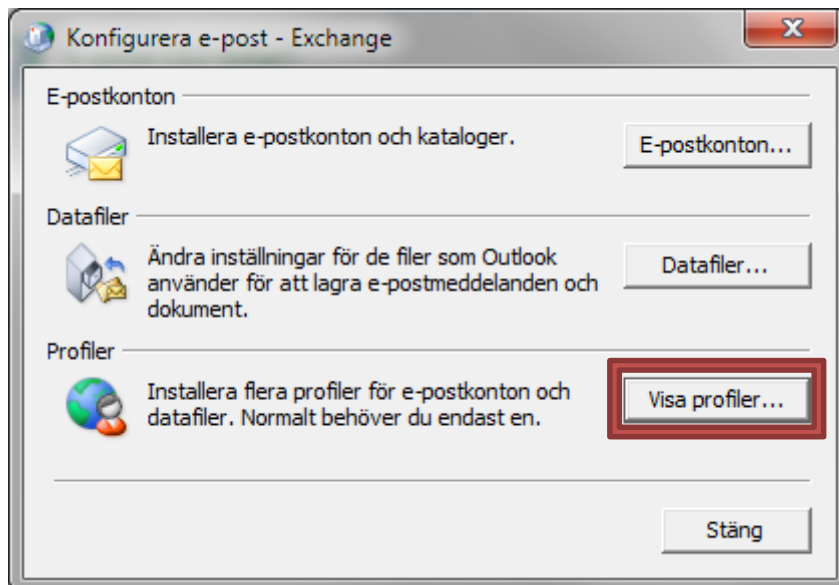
Konfigurera e-post - Exchange

X

E-postkonton

Installera e-postkonton och kataloger.

E-postkonton...

Datafiler

Ändra inställningar för de filer som Outlook använder för att lagra e-postmeddelanden och dokument.

Datafiler...

Profiler

Installera flera profiler för e-postkonton och datafiler. Normalt behöver du endast en.

Visa profiler...

Stäng